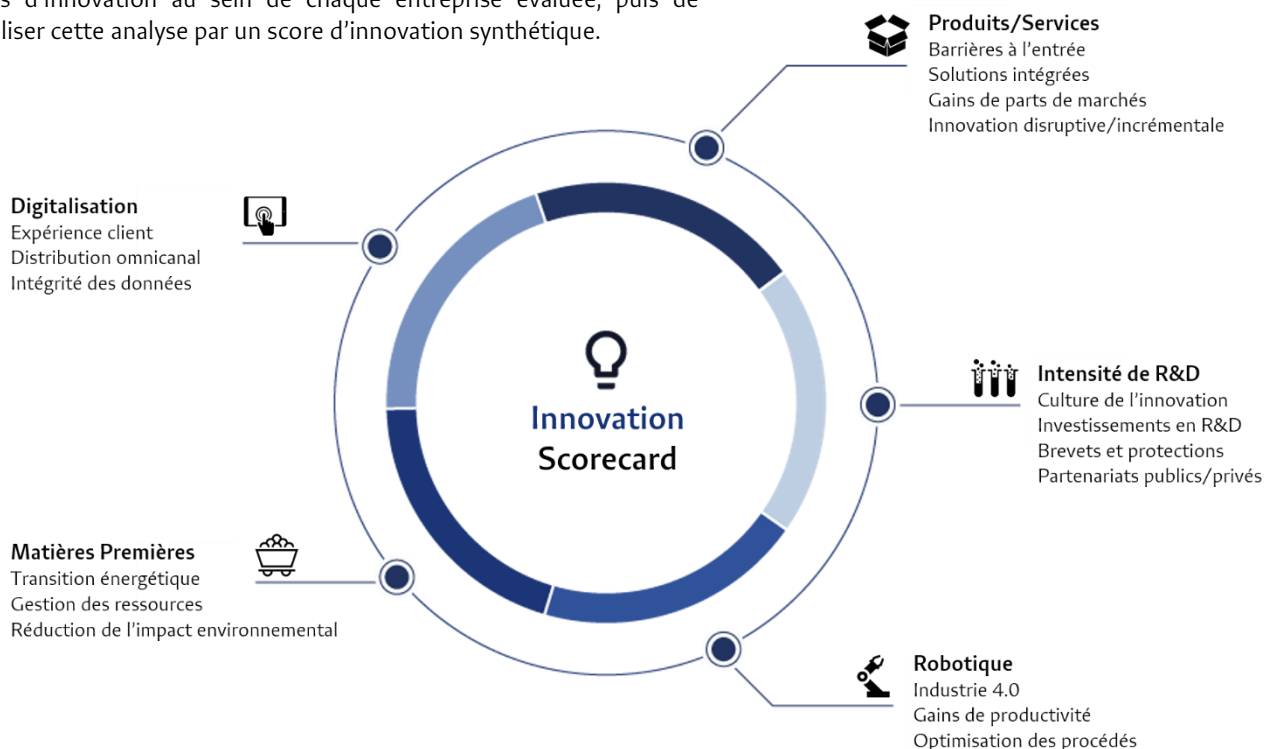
s d'innovation au sein de chaque entreprise évaluée, puis de liser cette analyse par un score d'innovation synthétique.

Produits/Services
Barrières à l'entrée
Solutions intégrées
Gains de parts de marchés
Innovation disruptive/incrémentale

Digitalisation
Expérience client
Distribution omnicanal
Intégrité des données

Innovation Scorecard

Intensité de R&D
Culture de l'innovation
Investissements en R&D
Brevets et protections
Partenariats publics/privés

Matières Premières
Transition énergétique
Gestion des ressources
Réduction de l'impact environnemental

Robotique
Industrie 4.0
Gains de productivité
Optimisation des procédés